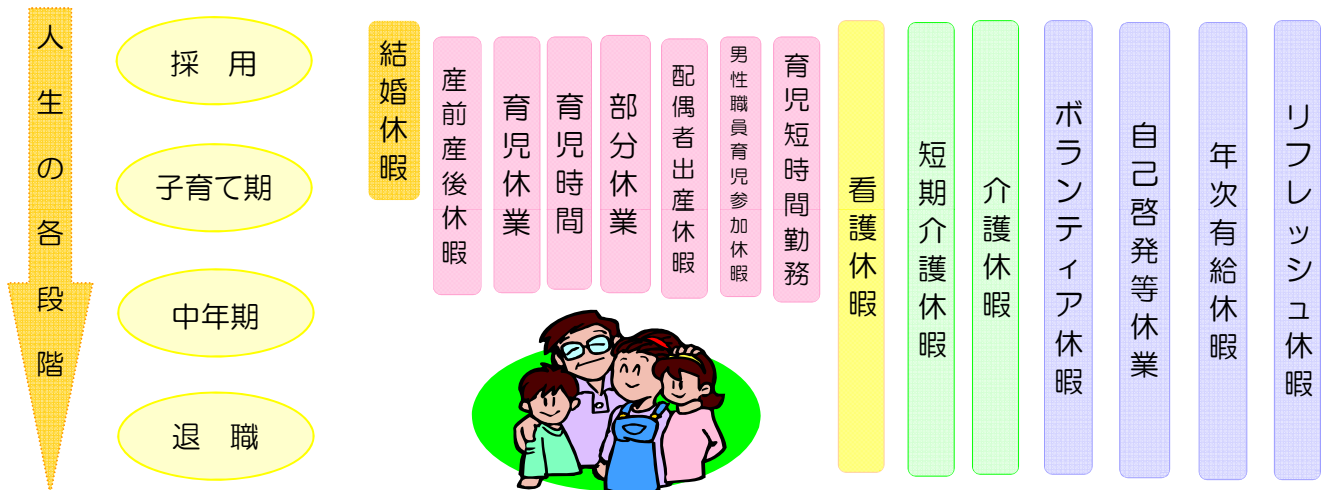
人生の各段階

採　用

子育て期

中年期

退　職

結婚休暇

産前産後休暇

育児休業

育児時間

部分休業

配偶者出産休暇

男性職員育児参加休暇

育児短時間勤務

看護休暇

短期介護休暇

介護休暇

ボランティア休暇

自己啓発等休業

年次有給休暇

リフレッシュ休暇